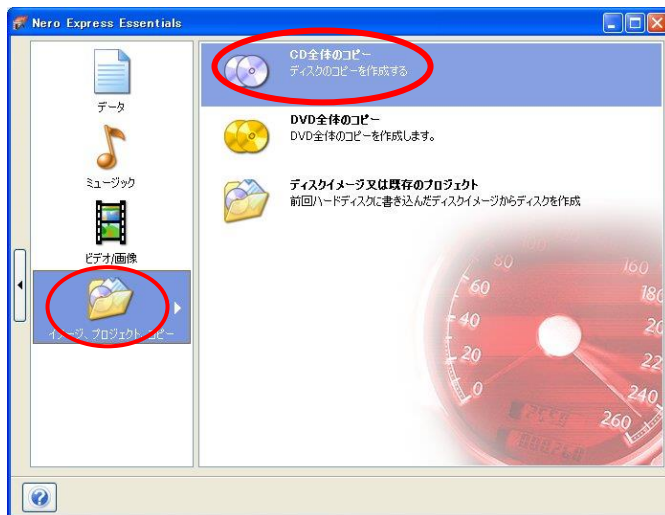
Nero Express Essentials

データ

ミュージック

ビデオ/画像

イメージ、プロジェクト、コピー

CD全体のコピー
ディスクのコピーを作成する

DVD全体のコピー
DVD全体のコピーを作成します。

ディスクイメージ又は既存のプロジェクト
前回ハードディスクに書き込んだディスクイメージからディスクを作成

80
60
40
20
0
160
180
20
20
240
260